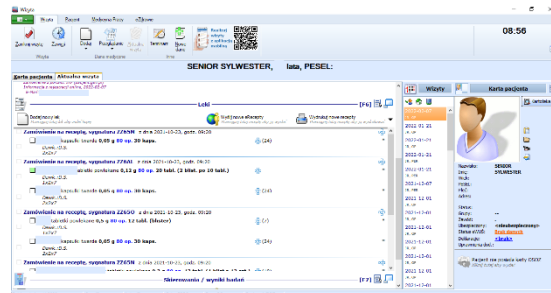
Wizyty

Wizyta Pacjent Wydruki Pliki? eZdrowie

Zakończ wizytę Zamknij Wizyta

Dane medyczne

Inne

08:56

SENIOR SYLWESTER, lata, PESEL:

Karta pacjenta Aktualna wizyta

Leki [F6]

Dodaj nowy lek

Nadaj nowe eRecepty

Wydrukuj nowe recepty

Zamówienie na receptę, sygnatura 2Z6NR z dnia 2021-10-23, godz. 09:26

kapsułki twarde 0,05 g 80 op. 30 kaps. (24)

Zamówienie na receptę, sygnatura 2Z6NL z dnia 2021-10-27, godz. 08:57

tabletki powlekane 0,13 g 90 op. 20 tabl. (2 blist. po 10 tabl.)

Zamówienie na receptę, sygnatura 2Z6SO z dnia 2021-10-23, godz. 09:28

tabletki powlekane 0,5 g 40 op. 12 tabl. (blister)

Zamówienie na receptę, sygnatura 2Z6NS z dnia 2021-10-23, godz. 09:26

kapsułki twarde 0,05 g 80 op. 30 kaps. (24)

Zamówienie na receptę, sygnatura 2Z6N z dnia 2021-10-21, godz. 09:28

Skierowania / wyniki badań [F7]

Wizyty

Karta pacjenta

2021-11-21
2021-11-21
2021-10-23
2021-10-27
2021-10-23
2021-10-23
2021-10-21
2021-11-11
2021-11-03
2021-10-20

Nazwisko: SENIOR
Imię: SYLWESTER
PESEL:
Wiek:
Płeć:

Status:
Wizyty:
Zasiłek:
Ubezpieczony:
Status eDUO:
Deklaracja:

Pacjent nie posiada karty DiLO